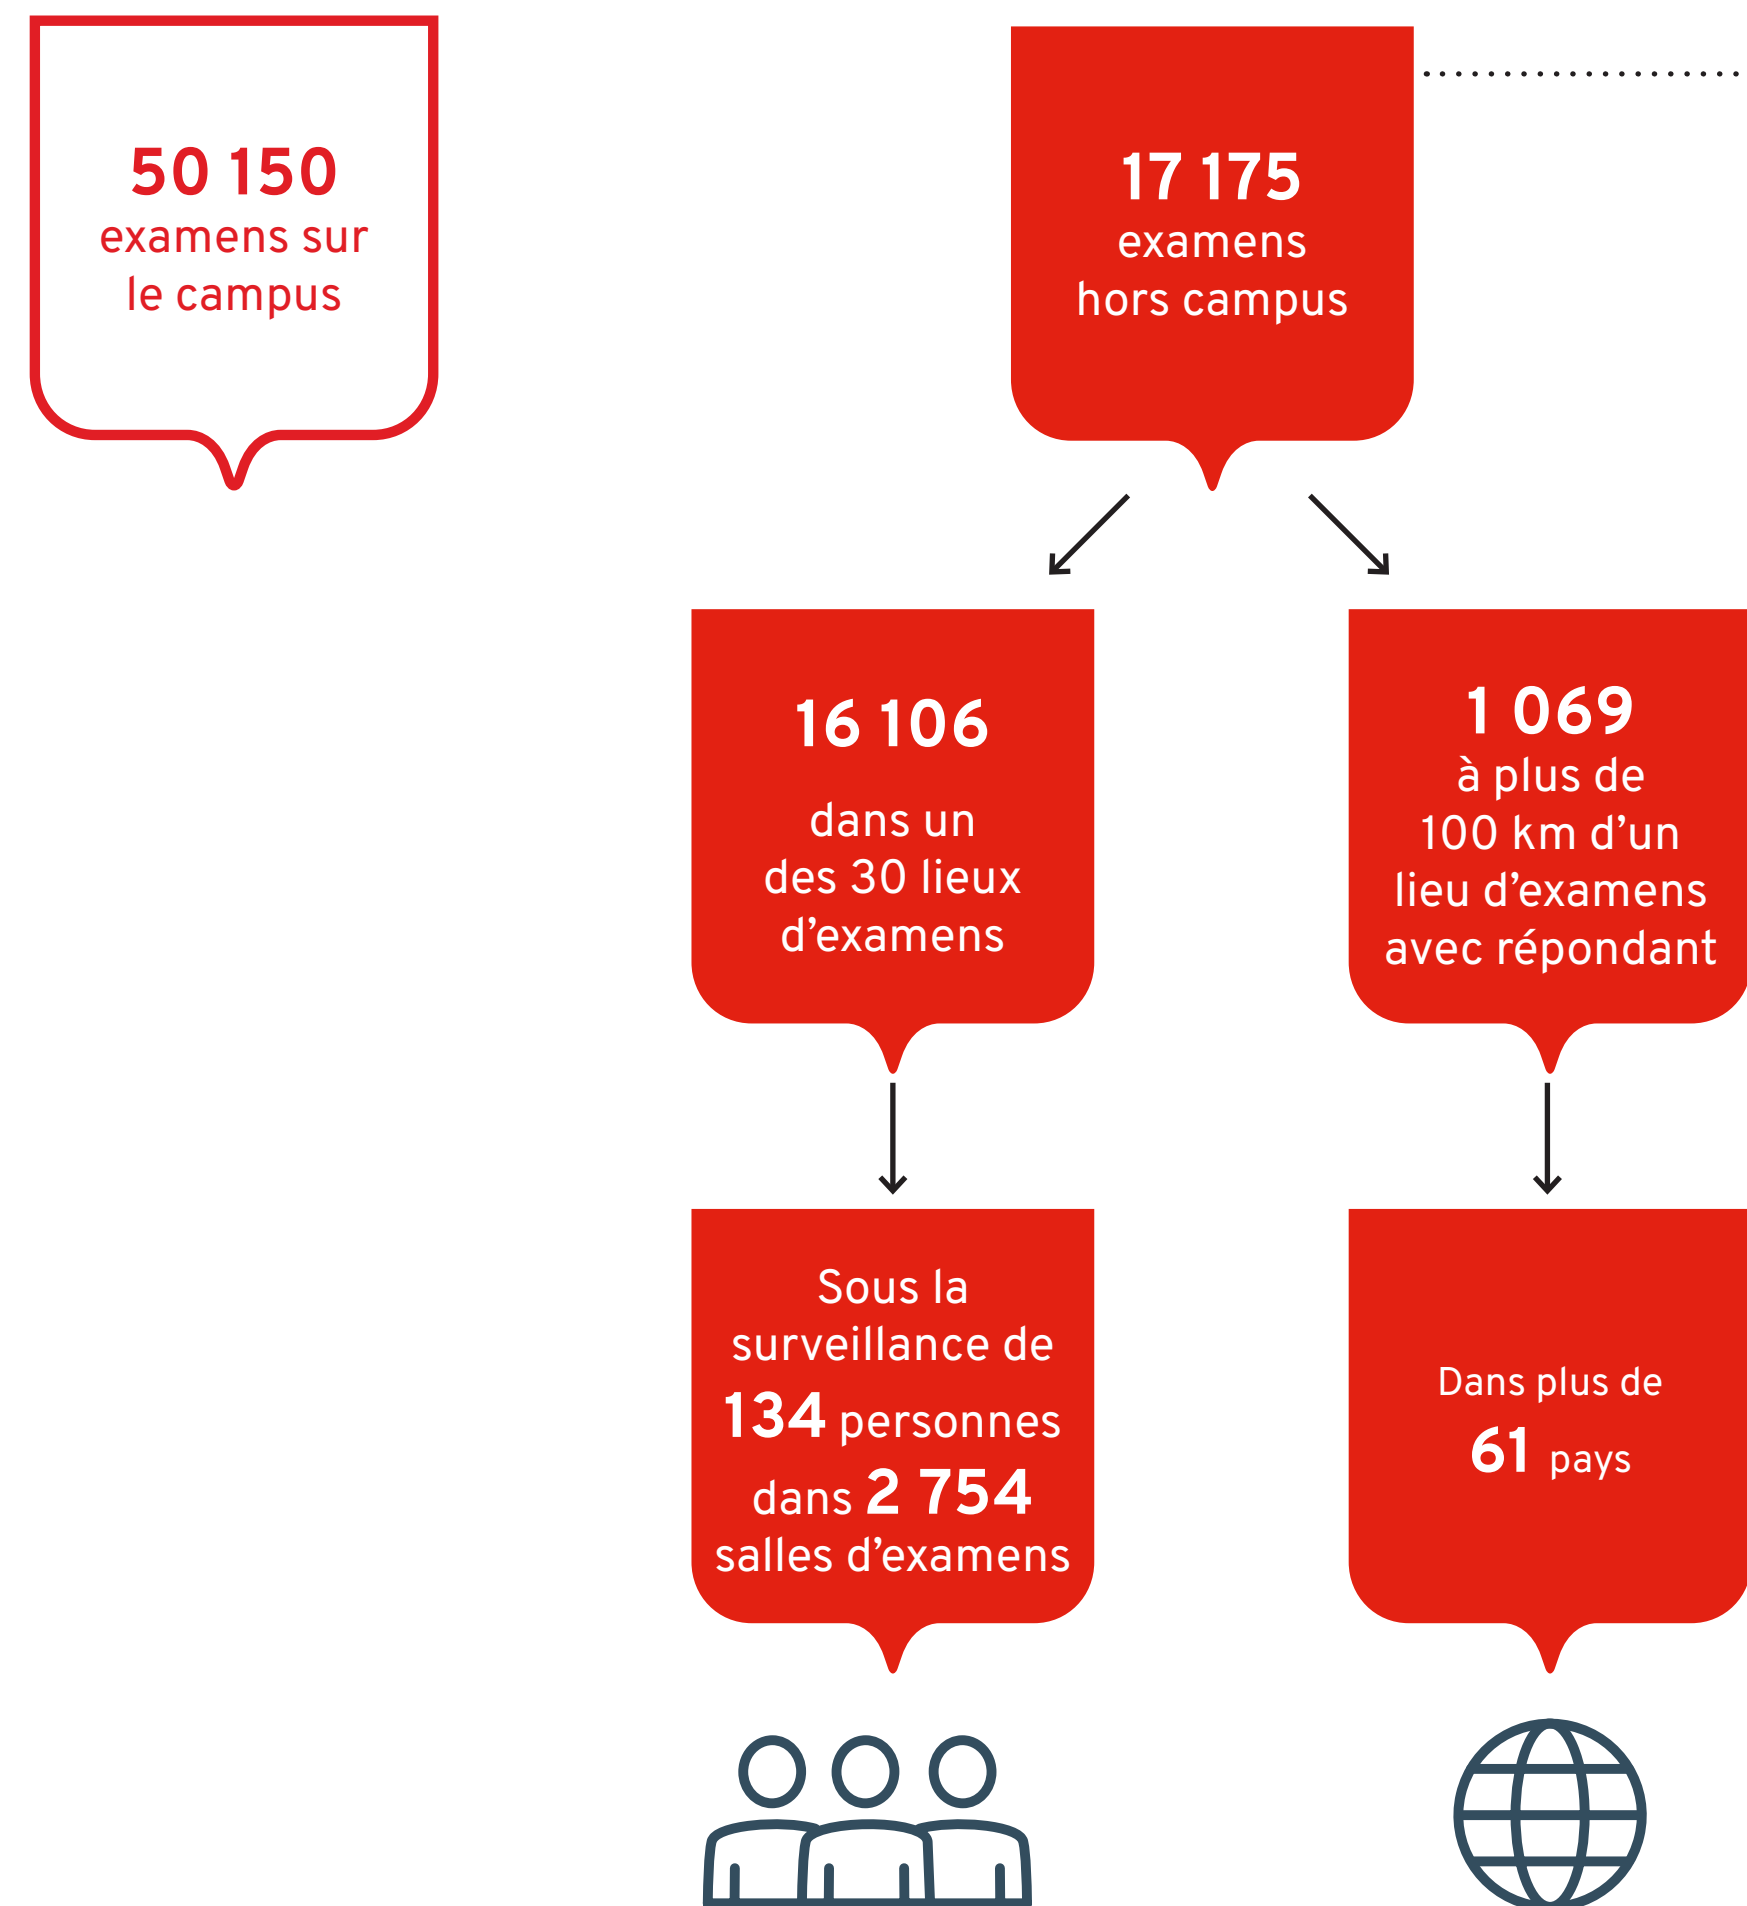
50 150
examens sur le campus

17 175
examens hors campus

16 106
dans un des 30 lieux d’examens

1 069
à plus de 100 km d’un lieu d’examens avec répondant

Sous la surveillance de 134 personnes dans 2 754 salles d’examens

Dans plus de 61 pays